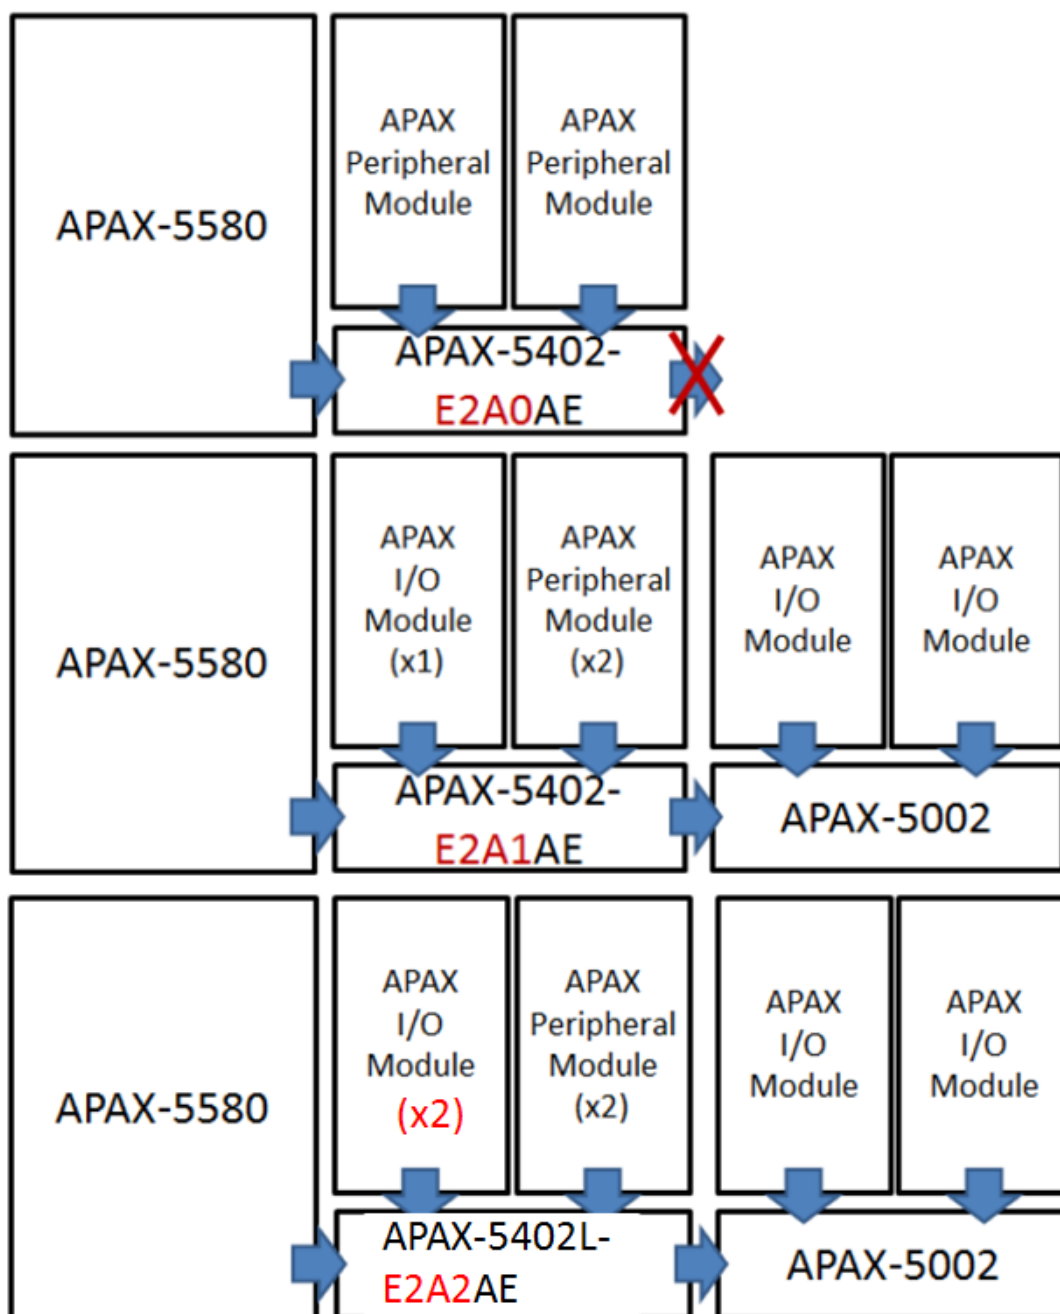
APAX-5580

APAX Peripheral Module

APAX Peripheral Module

APAX-5402-E2A0AE

APAX-5580

APAX I/O Module (x1)

APAX Peripheral Module (x2)

APAX I/O Module

APAX I/O Module

APAX-5402-E2A1AE

APAX-5002

APAX-5580

APAX I/O Module (x2)

APAX Peripheral Module (x2)

APAX I/O Module

APAX I/O Module

APAX-5402L-E2A2AE

APAX-5002